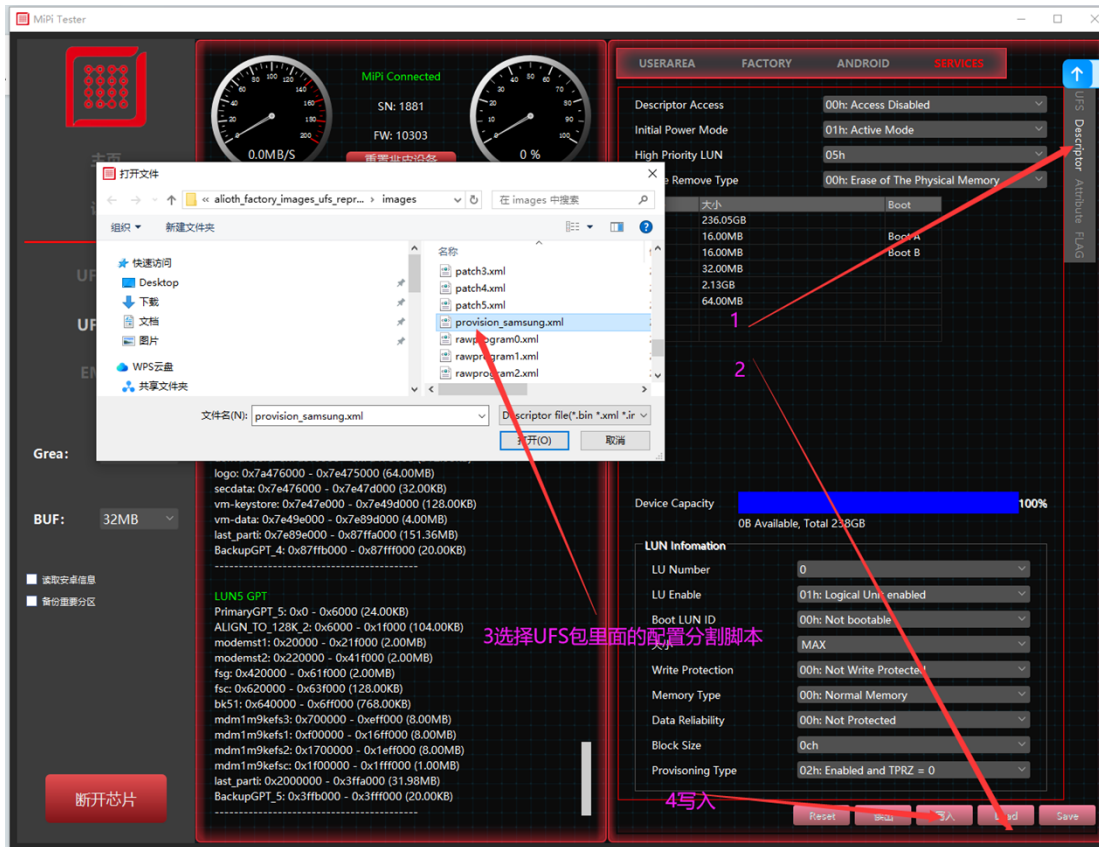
MiPi Tester

0.0MB/S
MiPi Connected
SN: 1881
FW: 10303
0 %

USERAREA FACTORY ANDROID SERVICES

UFS Descriptor Attribute FLAG

Descriptor Access 00h: Access Disabled
Initial Power Mode 01h: Active Mode
High Priority LUN 05h
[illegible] Remove Type 00h: Erase of The Physical Memory

| | 大小 | Boot |
|---|---|---|
| | 236.05GB | |
| | 16.00MB | Boot A |
| | 16.00MB | Boot B |
| | 32.00MB | |
| | 2.13GB | |
| | 64.00MB | |

1
2

打开文件
« alioth_factory_images_ufs_repr... › images
在 images 中搜索
组织 ▾ 新建文件夹
快速访问
Desktop
下载
文档
图片
WPS云盘
共享文件夹
名称
patch3.xml
patch4.xml
patch5.xml
provision_samsung.xml
rawprogram0.xml
rawprogram1.xml
rawprogram2.xml
文件名(N): provision_samsung.xml
Descriptor file(*.bin *.xml *.ir
打开(O) 取消

Grea:
BUF: 32MB
读取安卓信息
备份重要分区
断开芯片

logo: 0x7a476000 - 0x7e475000 (64.00MB)
secdata: 0x7e476000 - 0x7e47d000 (32.00KB)
vm-keystore: 0x7e47e000 - 0x7e49d000 (128.00KB)
vm-data: 0x7e49e000 - 0x7e89d000 (4.00MB)
last_parti: 0x7e89e000 - 0x87ffa000 (151.36MB)
BackupGPT_4: 0x87ffb000 - 0x87fff000 (20.00KB)
------------------------------------------

LUN5 GPT
PrimaryGPT_5: 0x0 - 0x6000 (24.00KB)
ALIGN_TO_128K_2: 0x6000 - 0x1f000 (104.00KB)
modemst1: 0x20000 - 0x21f000 (2.00MB)
modemst2: 0x220000 - 0x41f000 (2.00MB)
fsg: 0x420000 - 0x61f000 (2.00MB)
fsc: 0x620000 - 0x63f000 (128.00KB)
bk51: 0x640000 - 0x6ff000 (768.00KB)
mdm1m9kefs3: 0x700000 - 0xeff000 (8.00MB)
mdm1m9kefs1: 0xf00000 - 0x16ff000 (8.00MB)
mdm1m9kefs2: 0x1700000 - 0x1eff000 (8.00MB)
mdm1m9kefsc: 0x1f00000 - 0x1ff000 (1.00MB)
last_parti: 0x2000000 - 0x3ffa000 (31.98MB)
BackupGPT_5: 0x3ffb000 - 0x3fff000 (20.00KB)
------------------------------------------

3选择UFS包里面的配置分割脚本

Device Capacity 100%
0B Available, Total 238GB

LUN Infomation
LU Number 0
LU Enable 01h: Logical Unit enabled
Boot LUN ID 00h: Not bootable
大小 MAX
Write Protection 00h: Not Write Protected
Memory Type 00h: Normal Memory
Data Reliability 00h: Not Protected
Block Size 0ch
Provisoning Type 02h: Enabled and TPRZ = 0

4写入
Reset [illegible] 写入 Load Save